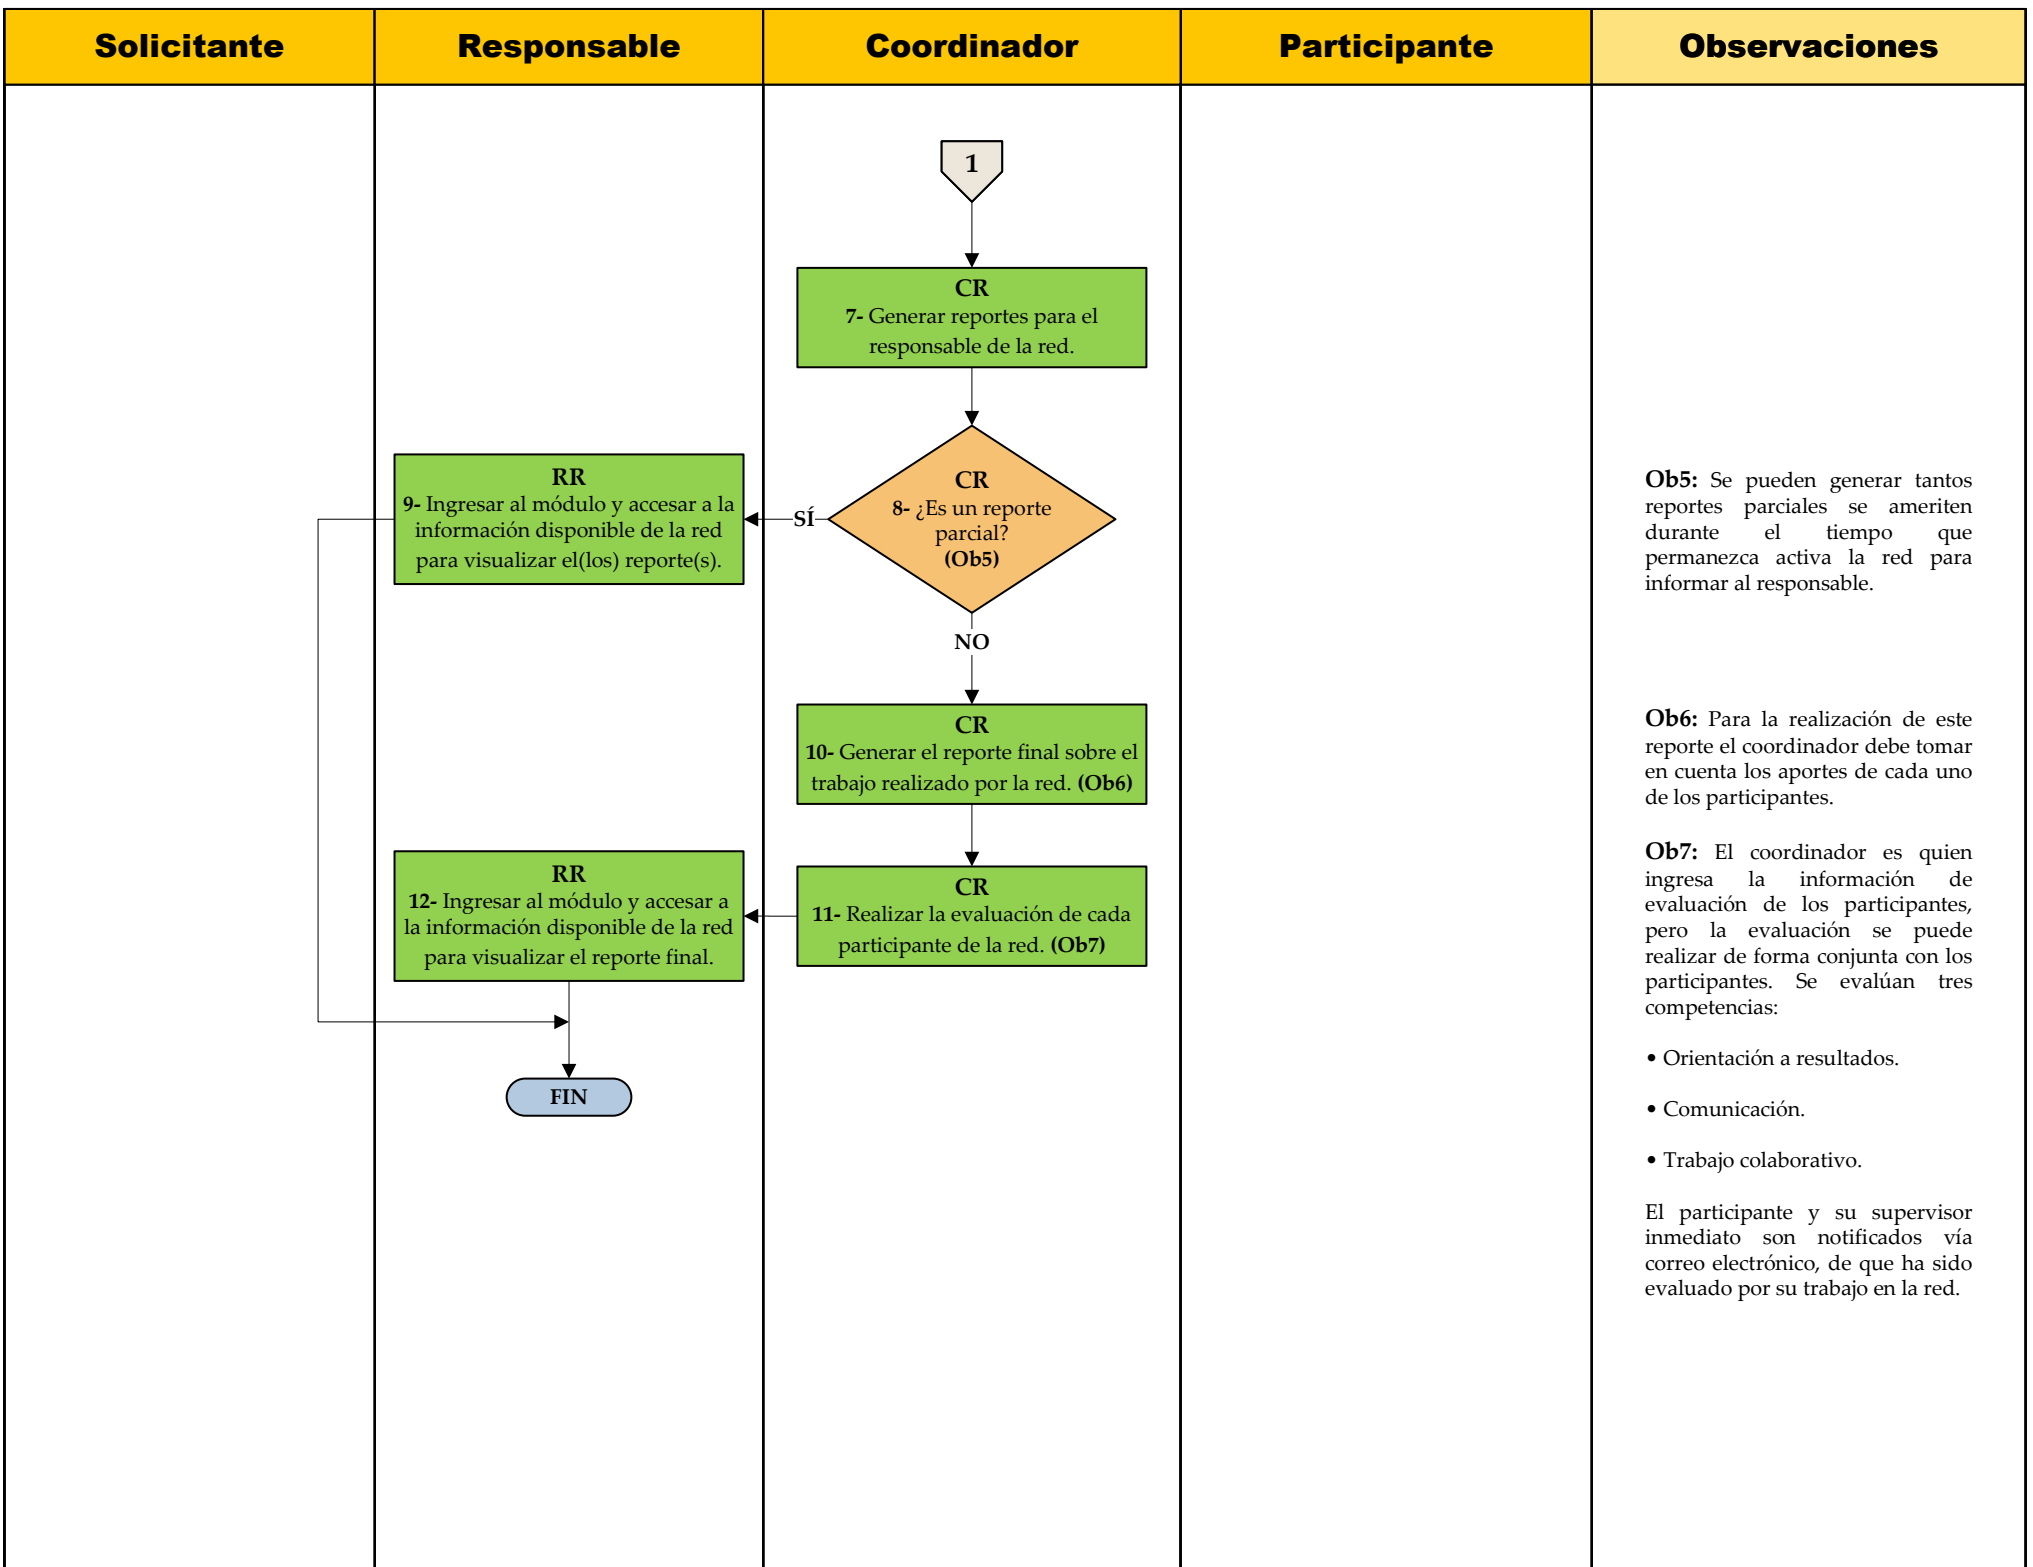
| Solicitante | Responsable | Coordinador | Participante | Observaciones |
|---|---|---|---|---|

1

CR
7- Generar reportes para el responsable de la red.

CR
8- ¿Es un reporte parcial?
(Ob5)

SÍ

NO

RR
9- Ingresar al módulo y accesar a la información disponible de la red para visualizar el(los) reporte(s).

CR
10- Generar el reporte final sobre el trabajo realizado por la red. (Ob6)

CR
11- Realizar la evaluación de cada participante de la red. (Ob7)

RR
12- Ingresar al módulo y accesar a la información disponible de la red para visualizar el reporte final.

FIN

Ob5: Se pueden generar tantos reportes parciales se ameriten durante el tiempo que permanezca activa la red para informar al responsable.

Ob6: Para la realización de este reporte el coordinador debe tomar en cuenta los aportes de cada uno de los participantes.

Ob7: El coordinador es quien ingresa la información de evaluación de los participantes, pero la evaluación se puede realizar de forma conjunta con los participantes. Se evalúan tres competencias:

• Orientación a resultados.

• Comunicación.

• Trabajo colaborativo.

El participante y su supervisor inmediato son notificados vía correo electrónico, de que ha sido evaluado por su trabajo en la red.